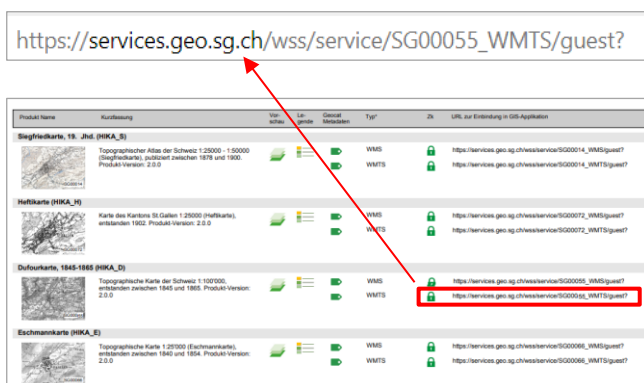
https://services.geo.sg.ch/wss/service/SG00055_WMTS/guest?

| Produkt Name | Kurzfassung | Vorschau | Legende | Geocat Metadaten | Typ* | Zk | URL zur Einbindung in GIS-Applikation |
|---|---|---|---|---|---|---|---|
| Siegfriedkarte, 19. Jhd. (HIKA_S) | | | | | | | |
| | Topographischer Atlas der Schweiz 1:25000 - 1:50000 (Siegfriedkarte), publiziert zwischen 1878 und 1900. Produkt-Version: 2.0.0 | | | | WMS | | https://services.geo.sg.ch/wss/service/SG00014_WMS/guest? |
| | | | | | WMTS | | https://services.geo.sg.ch/wss/service/SG00014_WMTS/guest? |
| Heftikarte (HIKA_H) | | | | | | | |
| | Karte des Kantons St.Gallen 1:25000 (Heftikarte), entstanden 1902. Produkt-Version: 2.0.0 | | | | WMS | | https://services.geo.sg.ch/wss/service/SG00072_WMS/guest? |
| | | | | | WMTS | | https://services.geo.sg.ch/wss/service/SG00072_WMTS/guest? |
| Dufourkarte, 1845-1865 (HIKA_D) | | | | | | | |
| | Topographische Karte der Schweiz 1:100'000, entstanden zwischen 1845 und 1865. Produkt-Version: 2.0.0 | | | | WMS | | https://services.geo.sg.ch/wss/service/SG00055_WMS/guest? |
| | | | | | WMTS | | https://services.geo.sg.ch/wss/service/SG00055_WMTS/guest? |
| Eschmannkarte (HIKA_E) | | | | | | | |
| | Topographische Karte 1:25'000 (Eschmannkarte), entstanden zwischen 1840 und 1854. Produkt-Version: 2.0.0 | | | | WMS | | https://services.geo.sg.ch/wss/service/SG00066_WMS/guest? |
| | | | | | WMTS | | https://services.geo.sg.ch/wss/service/SG00066_WMTS/guest? |